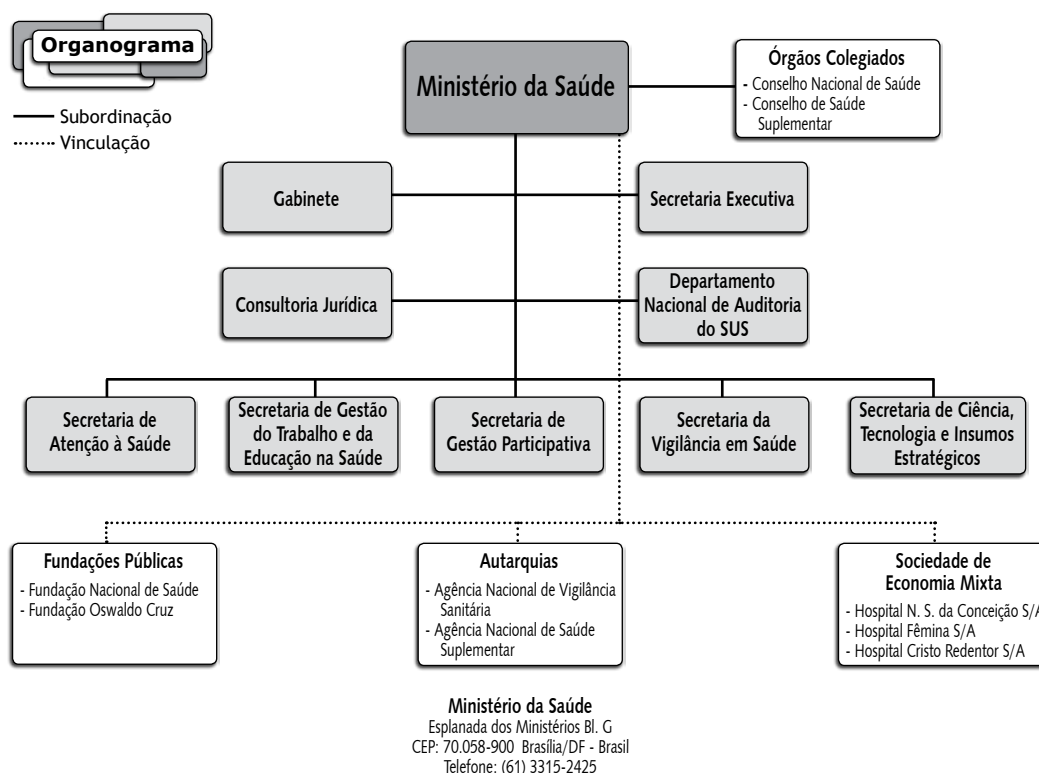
Organograma

Subordinação
Vinculação

Ministério da Saúde

Órgãos Colegiados
- Conselho Nacional de Saúde
- Conselho de Saúde Suplementar

Gabinete

Secretaria Executiva

Consultoria Jurídica

Departamento Nacional de Auditoria do SUS

Secretaria de Atenção à Saúde

Secretaria de Gestão do Trabalho e da Educação na Saúde

Secretaria de Gestão Participativa

Secretaria da Vigilância em Saúde

Secretaria de Ciência, Tecnologia e Insumos Estratégicos

Fundações Públicas
- Fundação Nacional de Saúde
- Fundação Oswaldo Cruz

Autarquias
- Agência Nacional de Vigilância Sanitária
- Agência Nacional de Saúde Suplementar

Sociedade de Economia Mixta
- Hospital N. S. da Conceição S/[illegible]
- Hospital Fêmina S/A
- Hospital Cristo Redentor S/A

Ministério da Saúde
Esplanada dos Ministérios Bl. G
CEP: 70.058-900 Brasília/DF - Brasil
Telefone: (61) 3315-2425